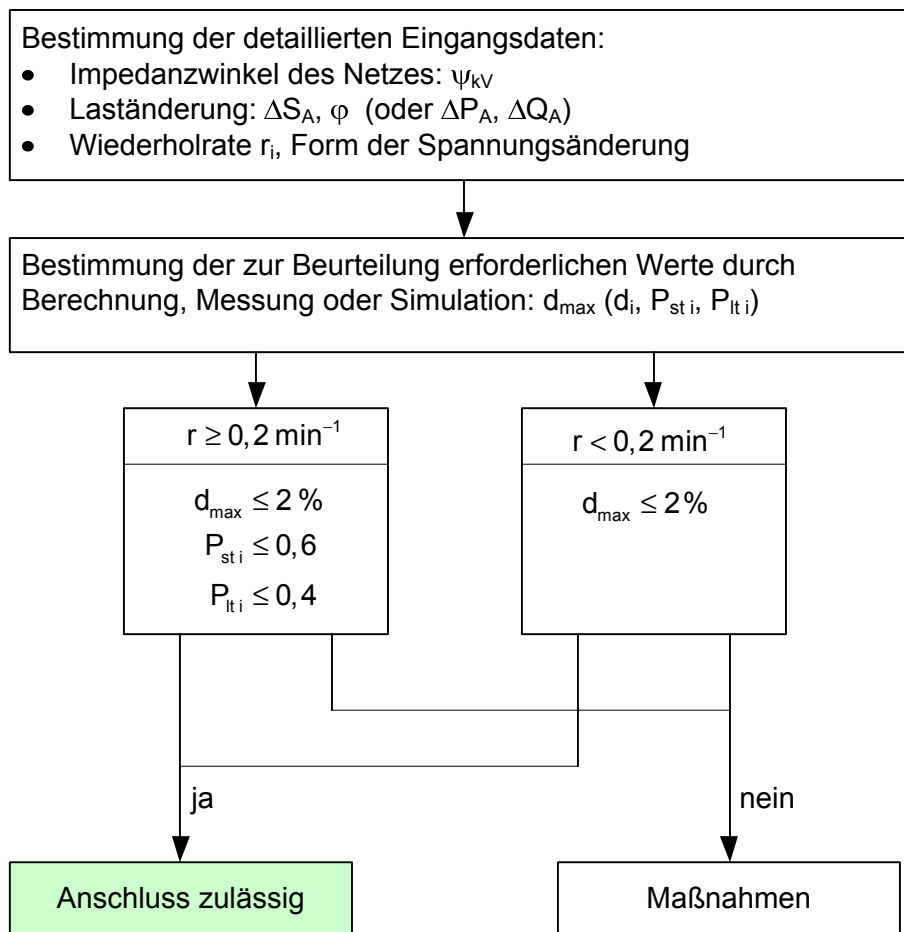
Bestimmung der detaillierten Eingangsdaten:
- Impedanzwinkel des Netzes: $\psi_{kV}$
- Laständerung: $\Delta S_A$, $\varphi$ (oder $\Delta P_A$, $\Delta Q_A$)
- Wiederholrate $r_i$, Form der Spannungsänderung

Bestimmung der zur Beurteilung erforderlichen Werte durch Berechnung, Messung oder Simulation: $d_{max}$ ($d_i$, $P_{st\,i}$, $P_{lt\,i}$)

$r \geq 0,2\,\text{min}^{-1}$

$d_{max} \leq 2\,\%$
$P_{st\,i} \leq 0,6$
$P_{lt\,i} \leq 0,4$

$r < 0,2\,\text{min}^{-1}$

$d_{max} \leq 2\%$

ja

nein

Anschluss zulässig

Maßnahmen